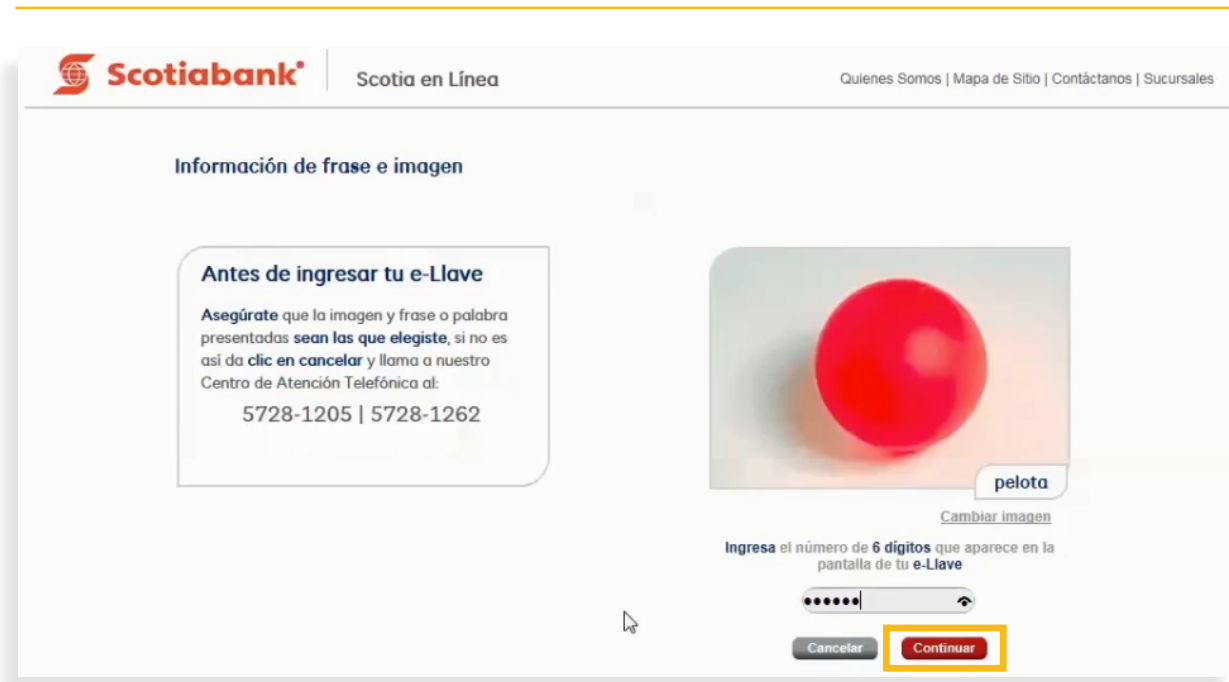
Scotiabank®

Scotia en Línea

Quienes Somos | Mapa de Sitio | Contáctanos | Sucursales

Información de frase e imagen

Antes de ingresar tu e-Llave

Asegúrate que la imagen y frase o palabra presentadas sean las que elegiste, si no es así da clic en cancelar y llama a nuestro Centro de Atención Telefónica al:

5728-1205 | 5728-1262

pelota

Cambiar imagen

Ingresa el número de 6 dígitos que aparece en la pantalla de tu e-Llave

••••••

Cancelar

Continuar